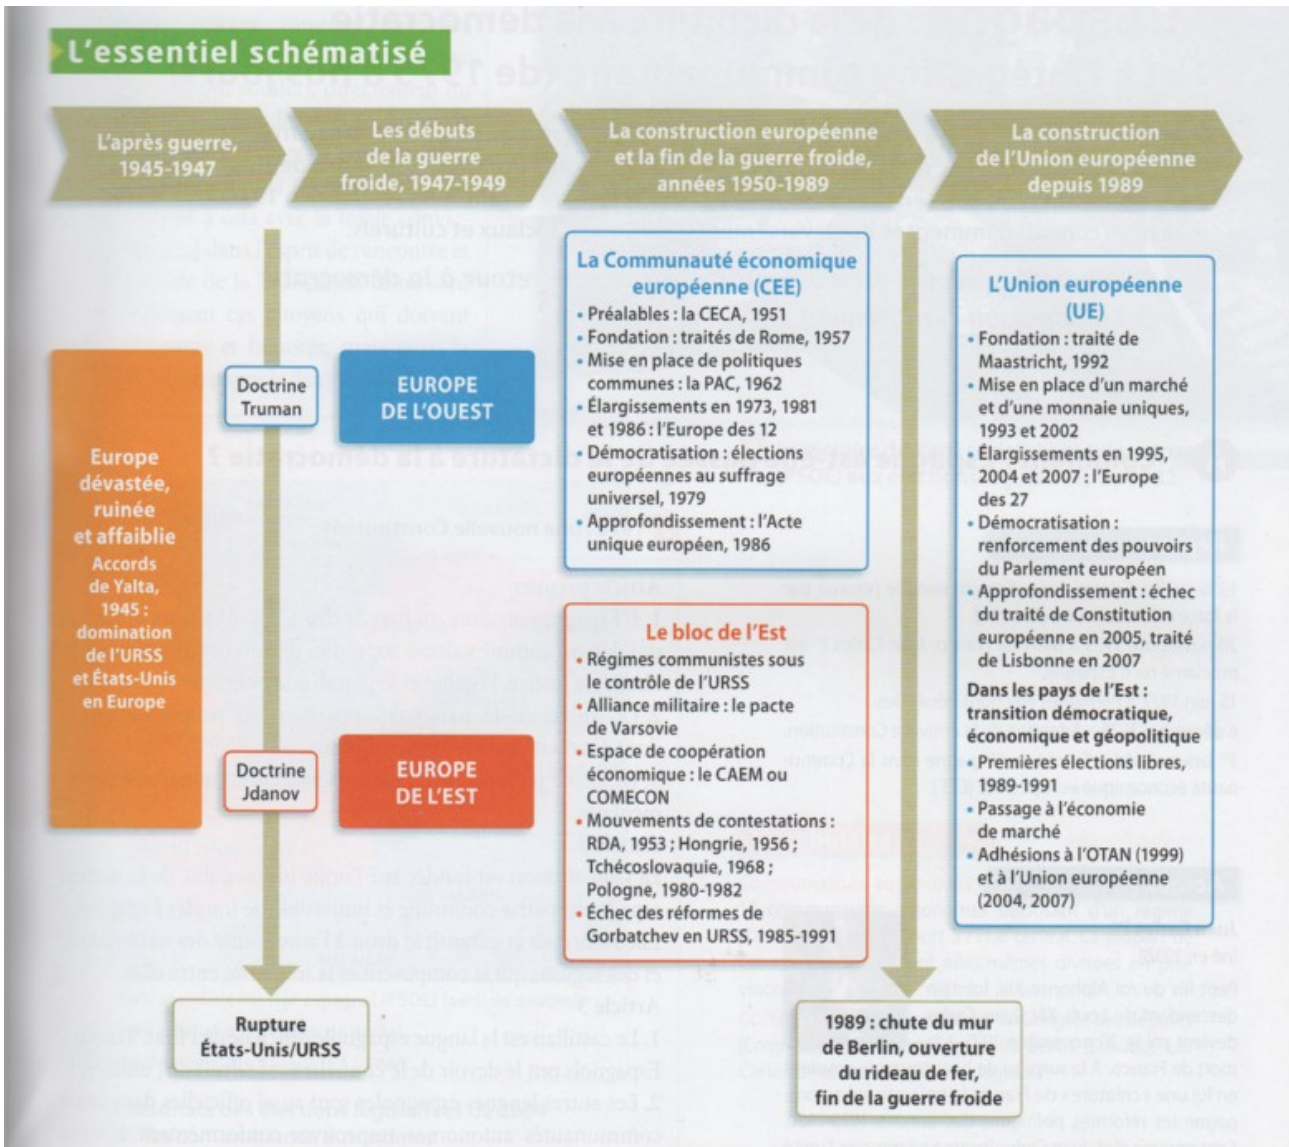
L'essentiel schématisé

L'après guerre, 1945-1947

Les débuts de la guerre froide, 1947-1949

La construction européenne et la fin de la guerre froide, années 1950-1989

La construction de l'Union européenne depuis 1989

Europe dévastée, ruinée et affaiblie
Accords de Yalta, 1945 : domination de l'URSS et États-Unis en Europe

Doctrine Truman

EUROPE DE L'OUEST

Doctrine Jdanov

EUROPE DE L'EST

Rupture États-Unis/URSS

La Communauté économique européenne (CEE)
• Préalables : la CECA, 1951
• Fondation : traités de Rome, 1957
• Mise en place de politiques communes : la PAC, 1962
• Élargissements en 1973, 1981 et 1986 : l'Europe des 12
• Démocratisation : élections européennes au suffrage universel, 1979
• Approfondissement : l'Acte unique européen, 1986

Le bloc de l'Est
• Régimes communistes sous le contrôle de l'URSS
• Alliance militaire : le pacte de Varsovie
• Espace de coopération économique : le CAEM ou COMECON
• Mouvements de contestations : RDA, 1953 ; Hongrie, 1956 ; Tchécoslovaquie, 1968 ; Pologne, 1980-1982
• Échec des réformes de Gorbatchev en URSS, 1985-1991

L'Union européenne (UE)
• Fondation : traité de Maastricht, 1992
• Mise en place d'un marché et d'une monnaie uniques, 1993 et 2002
• Élargissements en 1995, 2004 et 2007 : l'Europe des 27
• Démocratisation : renforcement des pouvoirs du Parlement européen
• Approfondissement : échec du traité de Constitution européenne en 2005, traité de Lisbonne en 2007

Dans les pays de l'Est : transition démocratique, économique et géopolitique
• Premières élections libres, 1989-1991
• Passage à l'économie de marché
• Adhésions à l'OTAN (1999) et à l'Union européenne (2004, 2007)

1989 : chute du mur de Berlin, ouverture du rideau de fer, fin de la guerre froide